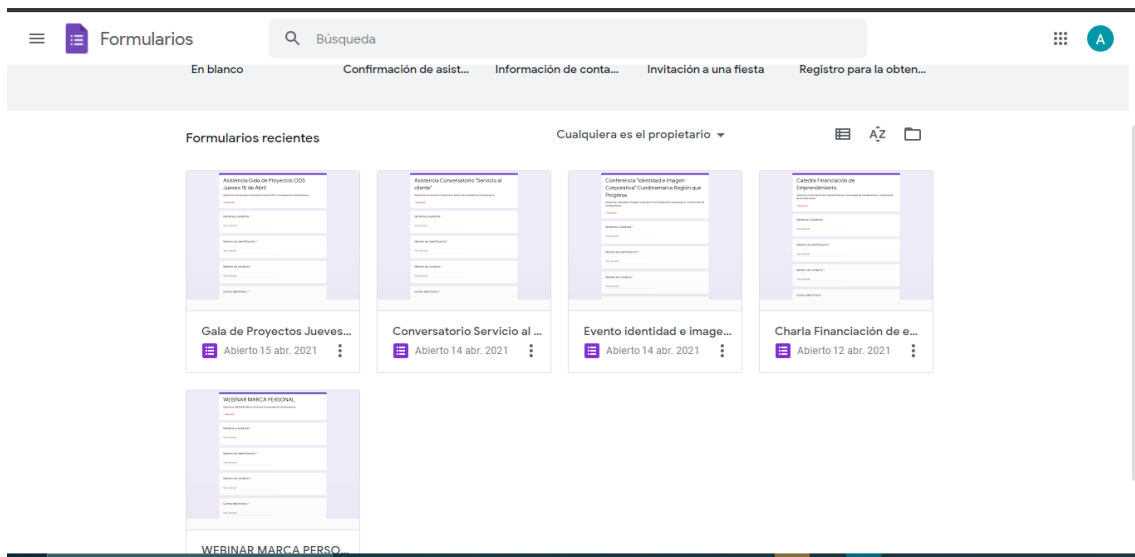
Formularios

Búsqueda

A

En blanco

Confirmación de asist...

Información de conta...

Invitación a una fiesta

Registro para la obten...

Formularios recientes

Cualquiera es el propietario

Asistencia Gala de Proyectos CIDS Jueves 15 de Abril

Gala de Proyectos Jueves...

Abierto 15 abr. 2021

Asistencia Conversatorio "Servicio al cliente"

Conversatorio Servicio al ...

Abierto 14 abr. 2021

Conferencia "Identidad e Imagen Corporativa" Cundinamarca Región que Progresa

Evento identidad e image...

Abierto 14 abr. 2021

Catedra Financiación de Emprendimiento

Charla Financiación de e...

Abierto 12 abr. 2021

WEBINAR MARCA PERSONAL

WEBINAR MARCA PERSO...